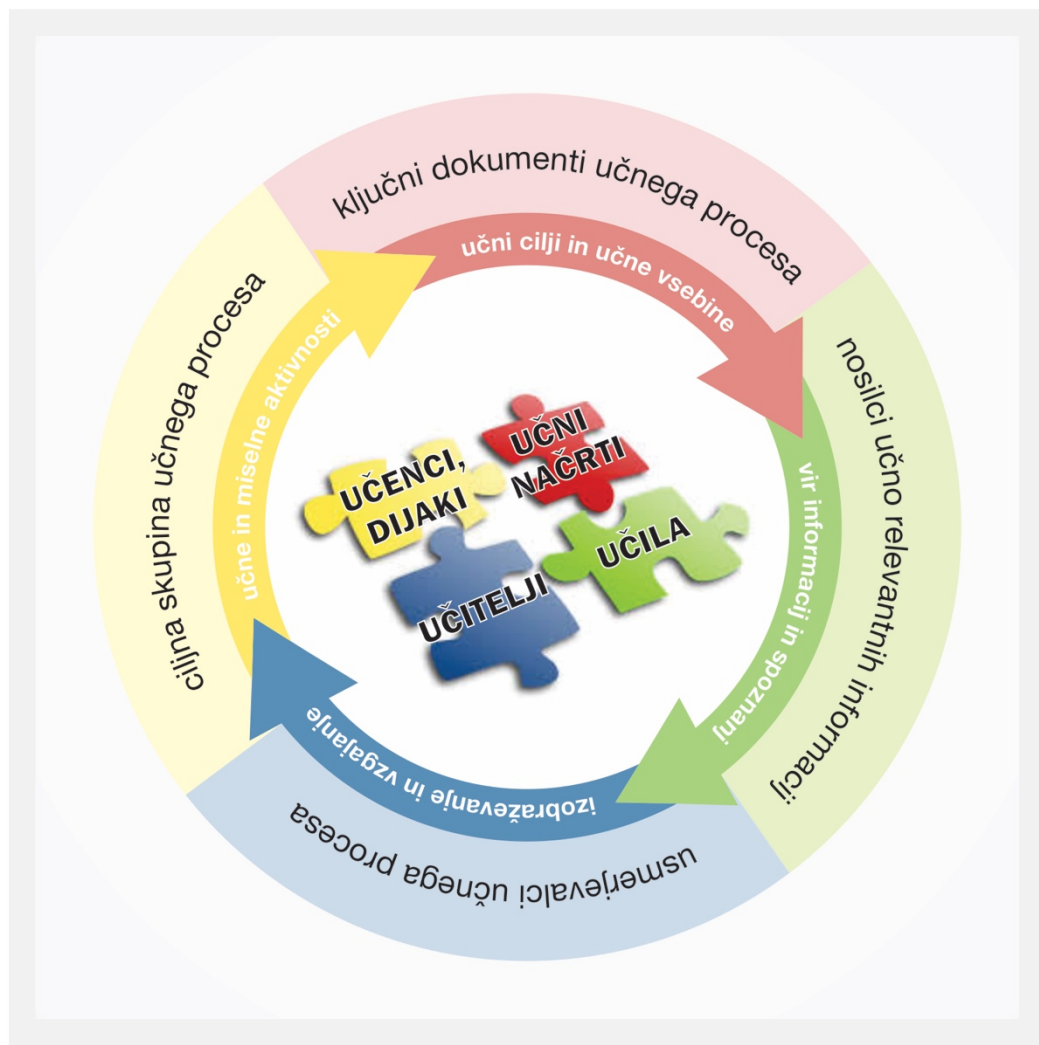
ključni dokumenti učnega procesa

učni cilji in učne vsebine

nosilci učno relevantnih informacij

vir informacij in spoznanj

usmerjevalci učnega procesa

izobraževanje in vzgajanje

ciljna skupina učnega procesa

učne in miselne aktivnosti

UČENCI, DIJAKI

UČNI NAČRTI

UČILA

UČITELJI